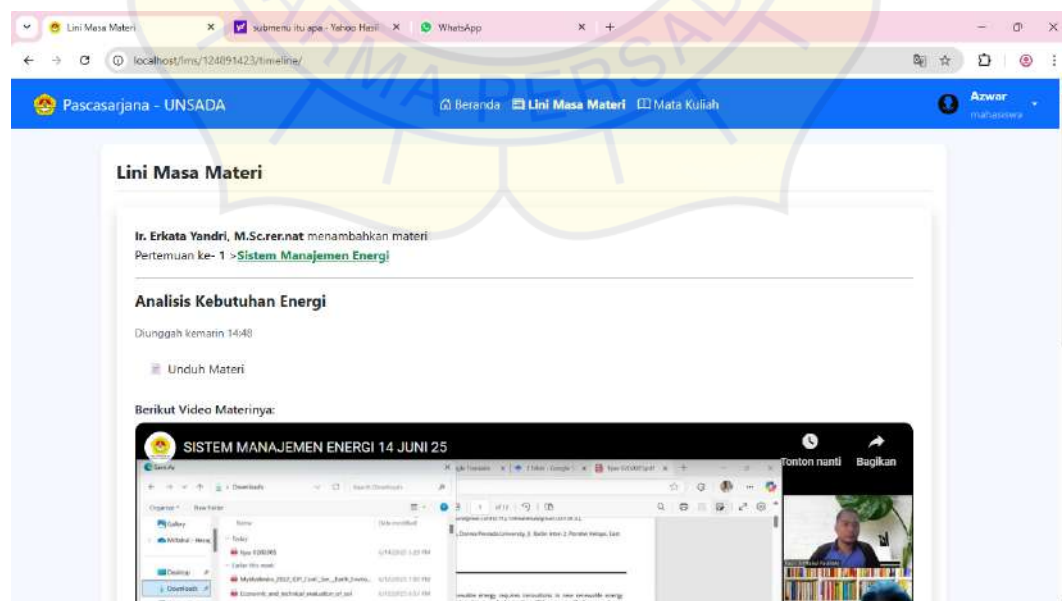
Lini Masa Materi × submenu itu apa - Yahoo Hasil × WhatsApp × +

localhost/lms/124891423/timeline/

Pascasarjana - UNSADA

Beranda Lini Masa Materi Mata Kuliah

Azwar
mahasiswa

Lini Masa Materi

Ir. Erkata Yandri, M.Sc.rer.nat menambahkan materi
Pertemuan ke- 1 >Sistem Manajemen Energi

Analisis Kebutuhan Energi

Diunggah kemarin 14:48

Unduh Materi

Berikut Video Materinya:

SISTEM MANAJEMEN ENERGI 14 JUNI 25

Tonton nanti Bagikan

Downloads

Gallery

Desktop

Downloads

Today

Earlier this week

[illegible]